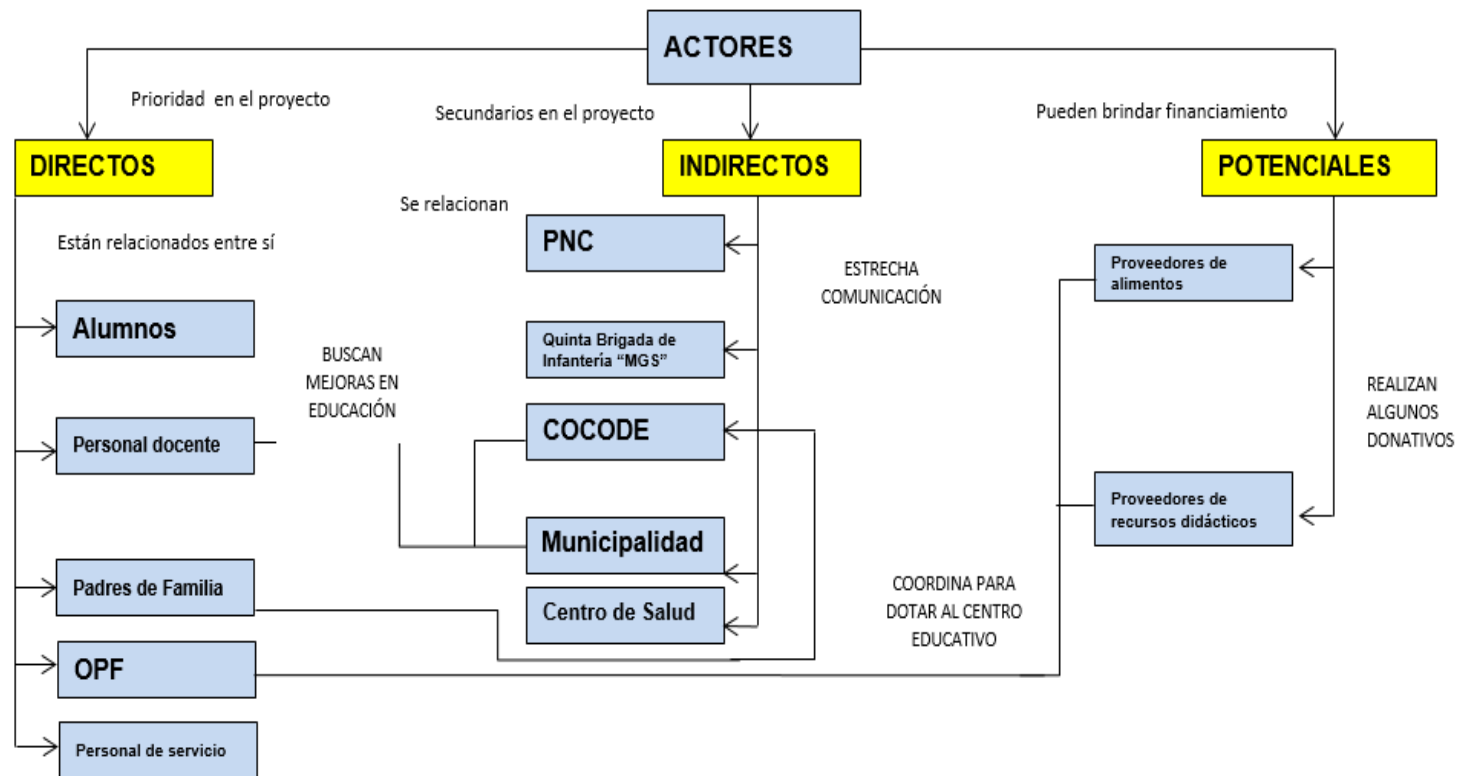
ACTORES

Prioridad en el proyecto

Secundarios en el proyecto

Pueden brindar financiamiento

DIRECTOS

INDIRECTOS

POTENCIALES

Se relacionan

Están relacionados entre sí

PNC

ESTRECHA COMUNICACIÓN

Proveedores de alimentos

Alumnos

Quinta Brigada de Infantería "MGS"

BUSCAN MEJORAS EN EDUCACIÓN

REALIZAN ALGUNOS DONATIVOS

COCODE

Personal docente

Proveedores de recursos didácticos

Municipalidad

Padres de Familia

COORDINA PARA DOTAR AL CENTRO EDUCATIVO

Centro de Salud

OPF

Personal de servicio